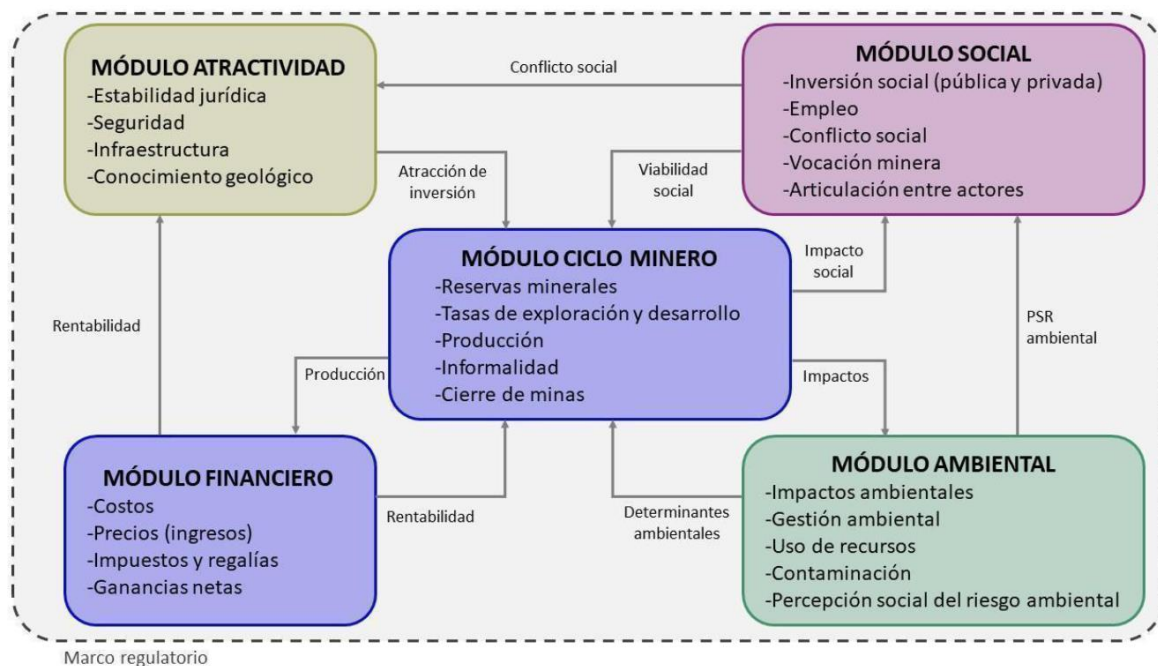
MÓDULO ATRACTIVIDAD
-Estabilidad jurídica
-Seguridad
-Infraestructura
-Conocimiento geológico

Conflicto social

MÓDULO SOCIAL
-Inversión social (pública y privada)
-Empleo
-Conflicto social
-Vocación minera
-Articulación entre actores

Atracción de inversión

Viabilidad social

MÓDULO CICLO MINERO
-Reservas minerales
-Tasas de exploración y desarrollo
-Producción
-Informalidad
-Cierre de minas

Impacto social

Rentabilidad

PSR ambiental

Producción

Impactos

MÓDULO FINANCIERO
-Costos
-Precios (ingresos)
-Impuestos y regalías
-Ganancias netas

Rentabilidad

Determinantes ambientales

MÓDULO AMBIENTAL
-Impactos ambientales
-Gestión ambiental
-Uso de recursos
-Contaminación
-Percepción social del riesgo ambiental

Marco regulatorio